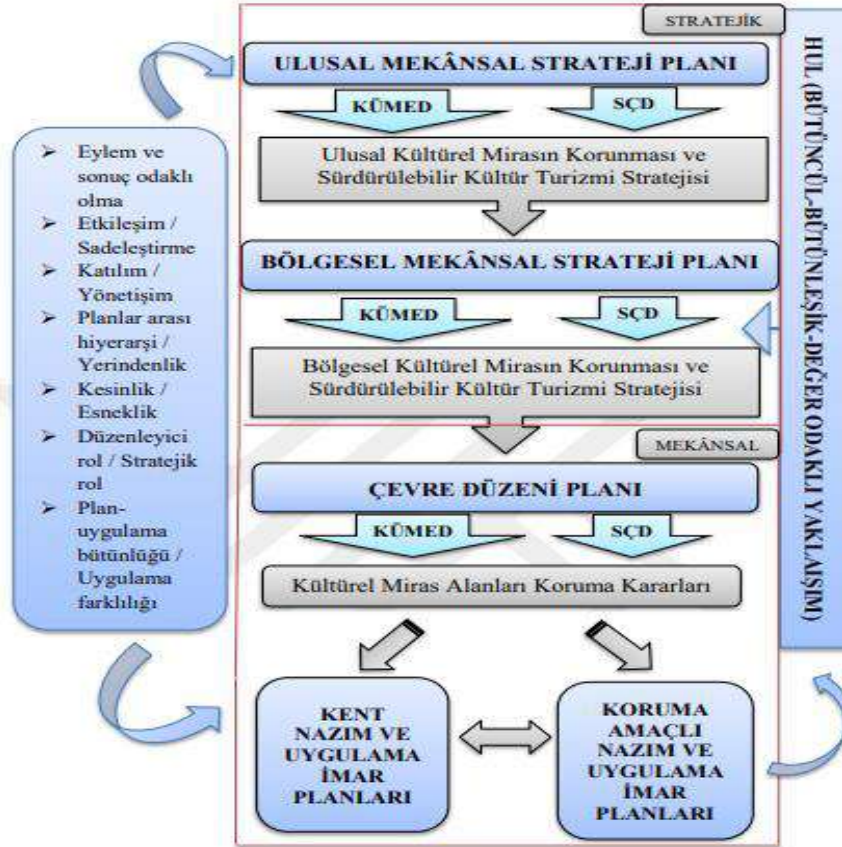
STRATEJİK

ULUSAL MEKÂNSAL STRATEJİ PLANI

KÜMED

SÇD

Ulusal Kültürel Mirasın Korunması ve Sürdürülebilir Kültür Turizmi Stratejisi

BÖLGESEL MEKÂNSAL STRATEJİ PLANI

KÜMED

SÇD

Bölgesel Kültürel Mirasın Korunması ve Sürdürülebilir Kültür Turizmi Stratejisi

MEKÂNSAL

ÇEVRE DÜZENİ PLANI

KÜMED

SÇD

Kültürel Miras Alanları Koruma Kararları

KENT NAZIM VE UYGULAMA İMAR PLANLARI

KORUMA AMAÇLI NAZIM VE UYGULAMA İMAR PLANLARI

➢ Eylem ve sonuç odaklı olma
➢ Etkileşim / Sadeleştirme
➢ Katılım / Yönetişim
➢ Planlar arası hiyerarşi / Yerindenlik
➢ Kesinlik / Esneklik
➢ Düzenleyici rol / Stratejik rol
➢ Plan-uygulama bütünlüğü / Uygulama farklılığı

HUL (BÜTÜNCÜL-BÜTÜNLEŞİK-DEĞER ODAKLI YAKLAŞIM)